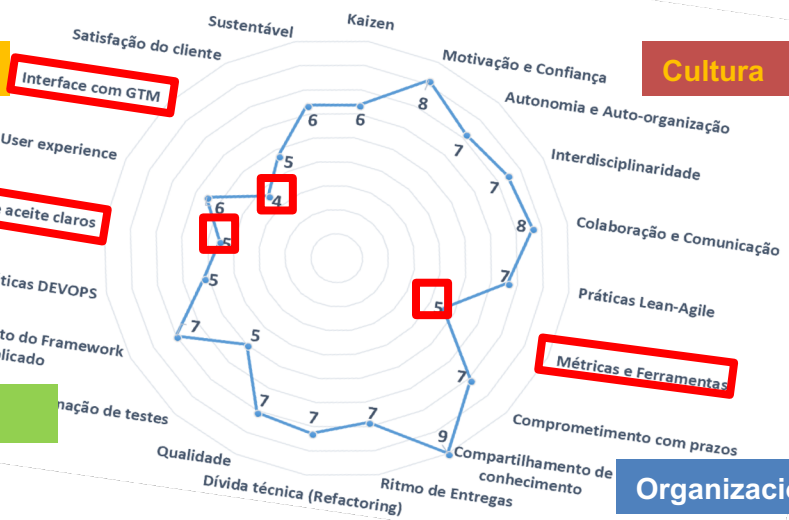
Sustentável
Kaizen
Satisfação do cliente
Motivação e Confiança
Cultura
Interface com GTM
Autonomia e Auto-organização
User experience
Interdisciplinaridade
aceite claros
Colaboração e Comunicação
ticas DEVOPS
Práticas Lean-Agile
to do Framework
licado
Métricas e Ferramentas
nação de testes
Comprometimento com prazos
Qualidade
Compartilhamento de conhecimento
Dívida técnica (Refactoring)
Ritmo de Entregas
Organizaçã

8
6
6
7
5
7
4
8
6
5
7
5
5
7
7
5
9
7
7
7